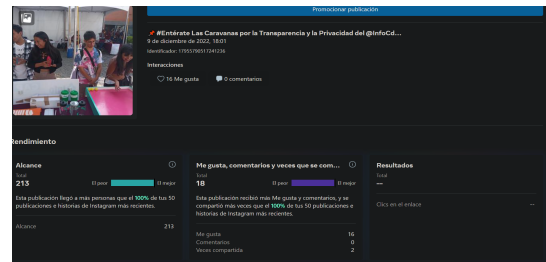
Promocionar publicación

📌#Entérate Las Caravanas por la Transparencia y la Privacidad del @InfoCd...
9 de diciembre de 2022, 18:01
Identificador: 1795576051241236

Interacciones

♡ 16 Me gusta 💬 0 comentarios

Rendimiento

Alcance
Total
213
El peor El mejor
Esta publicación llegó a más personas que el 100% de tus 50 publicaciones e historias de Instagram más recientes.
Alcance 213

Me gusta, comentarios y veces que se com...
Total
18
El peor El mejor
Esta publicación recibió más Me gusta y comentarios, y se compartió más veces que el 100% de tus 50 publicaciones e historias de Instagram más recientes.
Me gusta 16
Comentarios 0
Veces compartida 2

Resultados
Total
—
Clics en el enlace —